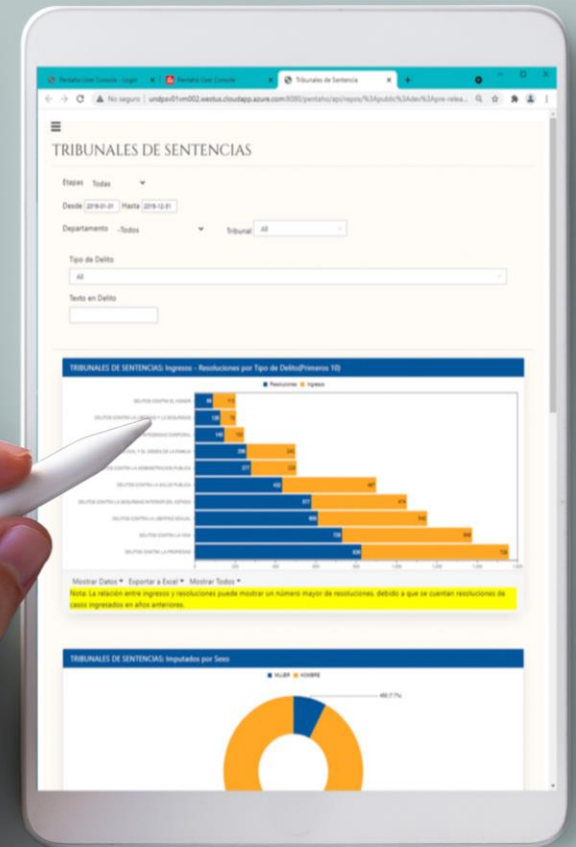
Pentaho User Console - Login | Pentaho User Console | Tribunales de Sentencia

No seguro | undpsv01vm002.westus.cloudapp.azure.com:8080/pentaho/api/repos/%3Apublic%3Adev%3Apre-relea...

TRIBUNALES DE SENTENCIAS

Etapas Todas

Desde 2019-01-01 Hasta 2019-12-31

Departamento -Todos

Tribunal All

Tipo de Delito

All

Texto en Delito

TRIBUNALES DE SENTENCIAS: Ingresos - Resoluciones por Tipo de Delito(Primeros 10)

Resoluciones Ingresos

DELITOS CONTRA EL HONOR
DELITOS CONTRA LA LIBERTAD Y LA SEGURIDAD
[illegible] INTEGRIDAD CORPORAL
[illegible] Y EL ORDEN DE LA FAMILIA
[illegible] CONTRA LA ADMINISTRACION PUBLICA
DELITOS CONTRA LA SALUD PUBLICA
DELITOS CONTRA LA SEGURIDAD INTERIOR DEL ESTADO
DELITOS CONTRA LA LIBERTAD SEXUAL
DELITOS CONTRA LA VIDA
DELITOS CONTRA LA PROPIEDAD

Mostrar Datos ▾ Exportar a Excel ▾ Mostrar Todos ▾

Nota: La relación entre ingresos y resoluciones puede mostrar un número mayor de resoluciones, debido a que se cuentan resoluciones de casos ingresados en años anteriores.

TRIBUNALES DE SENTENCIAS: Imputados por Sexo

MUJER HOMBRE

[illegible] (7.7%)